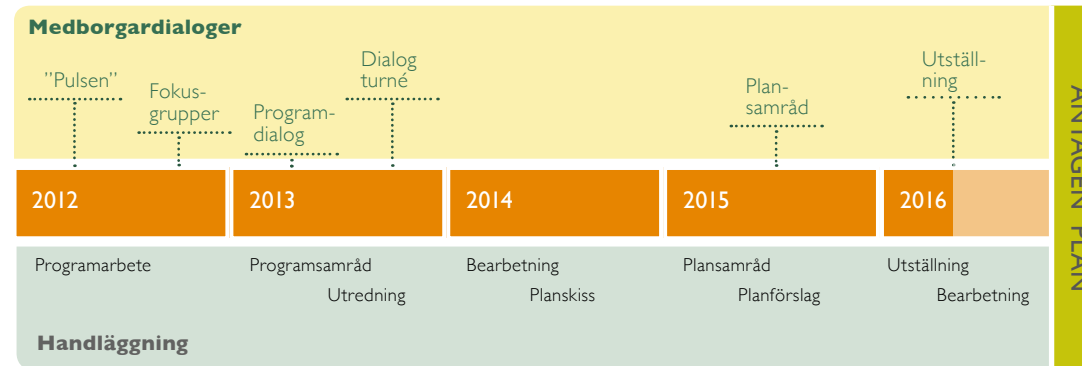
Medborgardialoger

"Pulsen"

Fokusgrupper

Programdialog

Dialog turné

Plansamråd

Utställning

2012

2013

2014

2015

2016

Programarbete

Programsamråd

Utredning

Bearbetning

Planskiss

Plansamråd

Planförslag

Utställning

Bearbetning

Handläggning

ANTAGEN PLAN